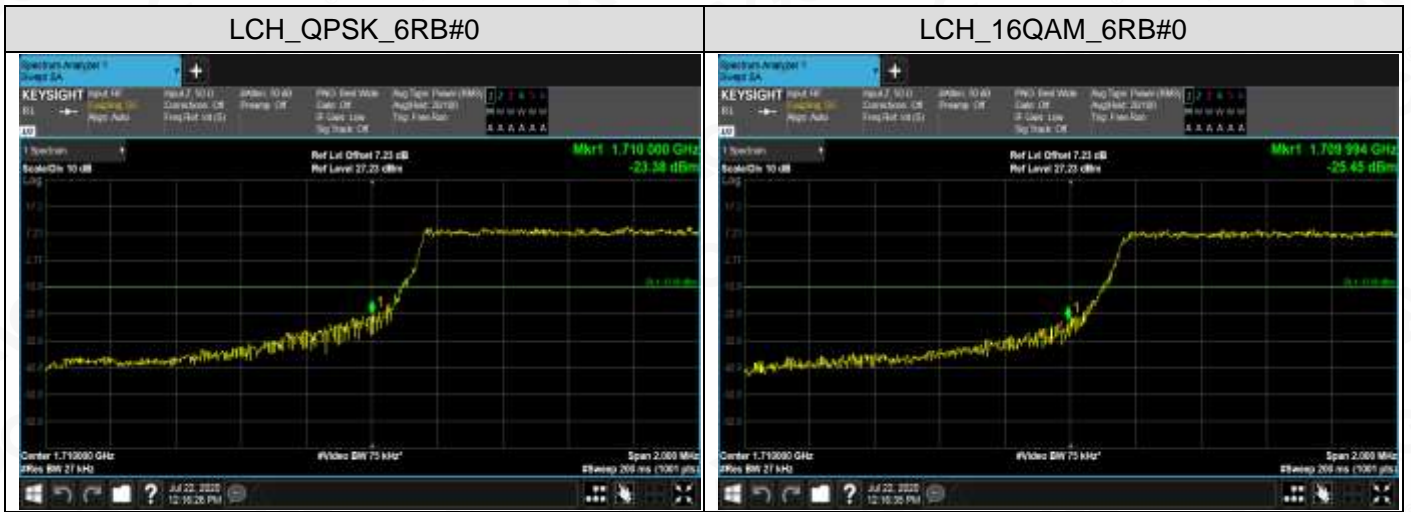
| LCH_QPSK_6RB#0 | LCH_16QAM_6RB#0 |
|---|---|
| Spectrum Analyzer 1 Swept SA | Spectrum Analyzer 1 Swept SA |
| KEYSIGHT | KEYSIGHT |
| 1 Spectrum | 1 Spectrum |
| Scale/Div 10 dB | Scale/Div 10 dB |
| Ref Lvl Offset 7.23 dB Ref Level 27.23 dBm | Ref Lvl Offset 7.23 dB Ref Level 27.23 dBm |
| Mkr1 1.710 000 GHz -23.38 dBm | Mkr1 1.709 994 GHz -25.45 dBm |
| Center 1.710000 GHz #Res BW 27 kHz | Center 1.710000 GHz #Res BW 27 kHz |
| #Video BW 75 kHz* | #Video BW 75 kHz* |
| Span 2.000 MHz #Sweep 200 ms (1001 pts) | Span 2.000 MHz #Sweep 200 ms (1001 pts) |
| Jul 22, 2020 12:16:28 PM | Jul 22, 2020 12:16:35 PM |